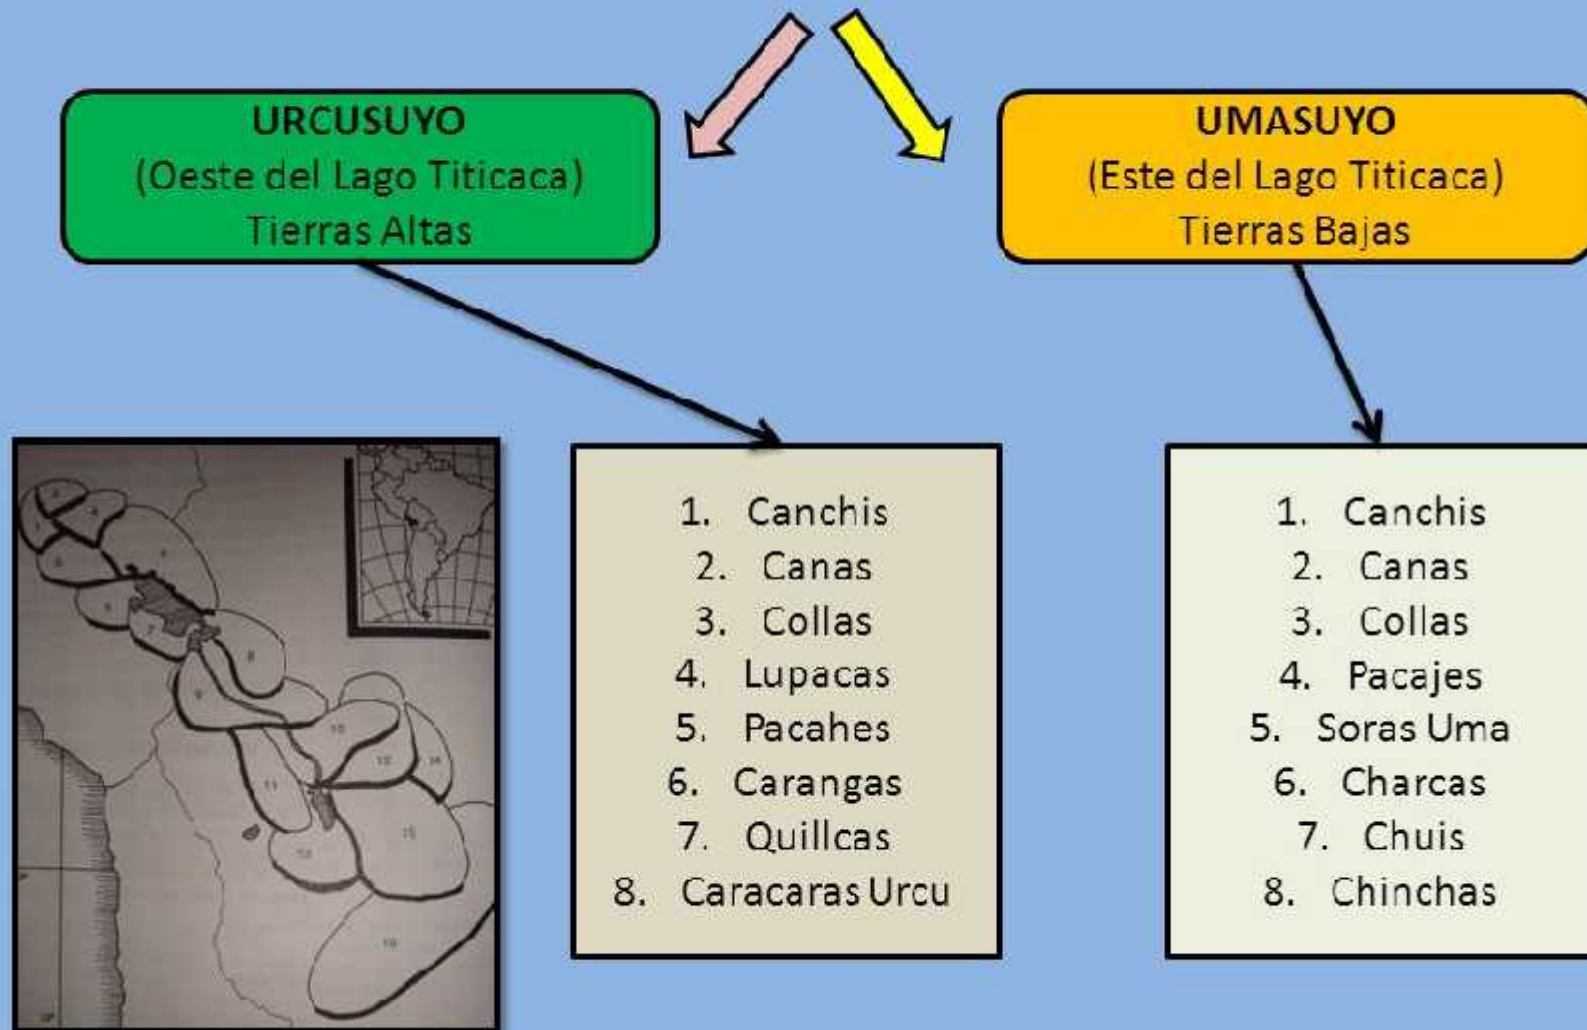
URCUSUYO
(Oeste del Lago Titicaca)
Tierras Altas

UMASUYO
(Este del Lago Titicaca)
Tierras Bajas

1. Canchis
2. Canas
3. Collas
4. Lupacas
5. Pacahes
6. Carangas
7. Quillcas
8. Caracaras Urcu

1. Canchis
2. Canas
3. Collas
4. Pacajes
5. Soras Uma
6. Charcas
7. Chuis
8. Chinchas